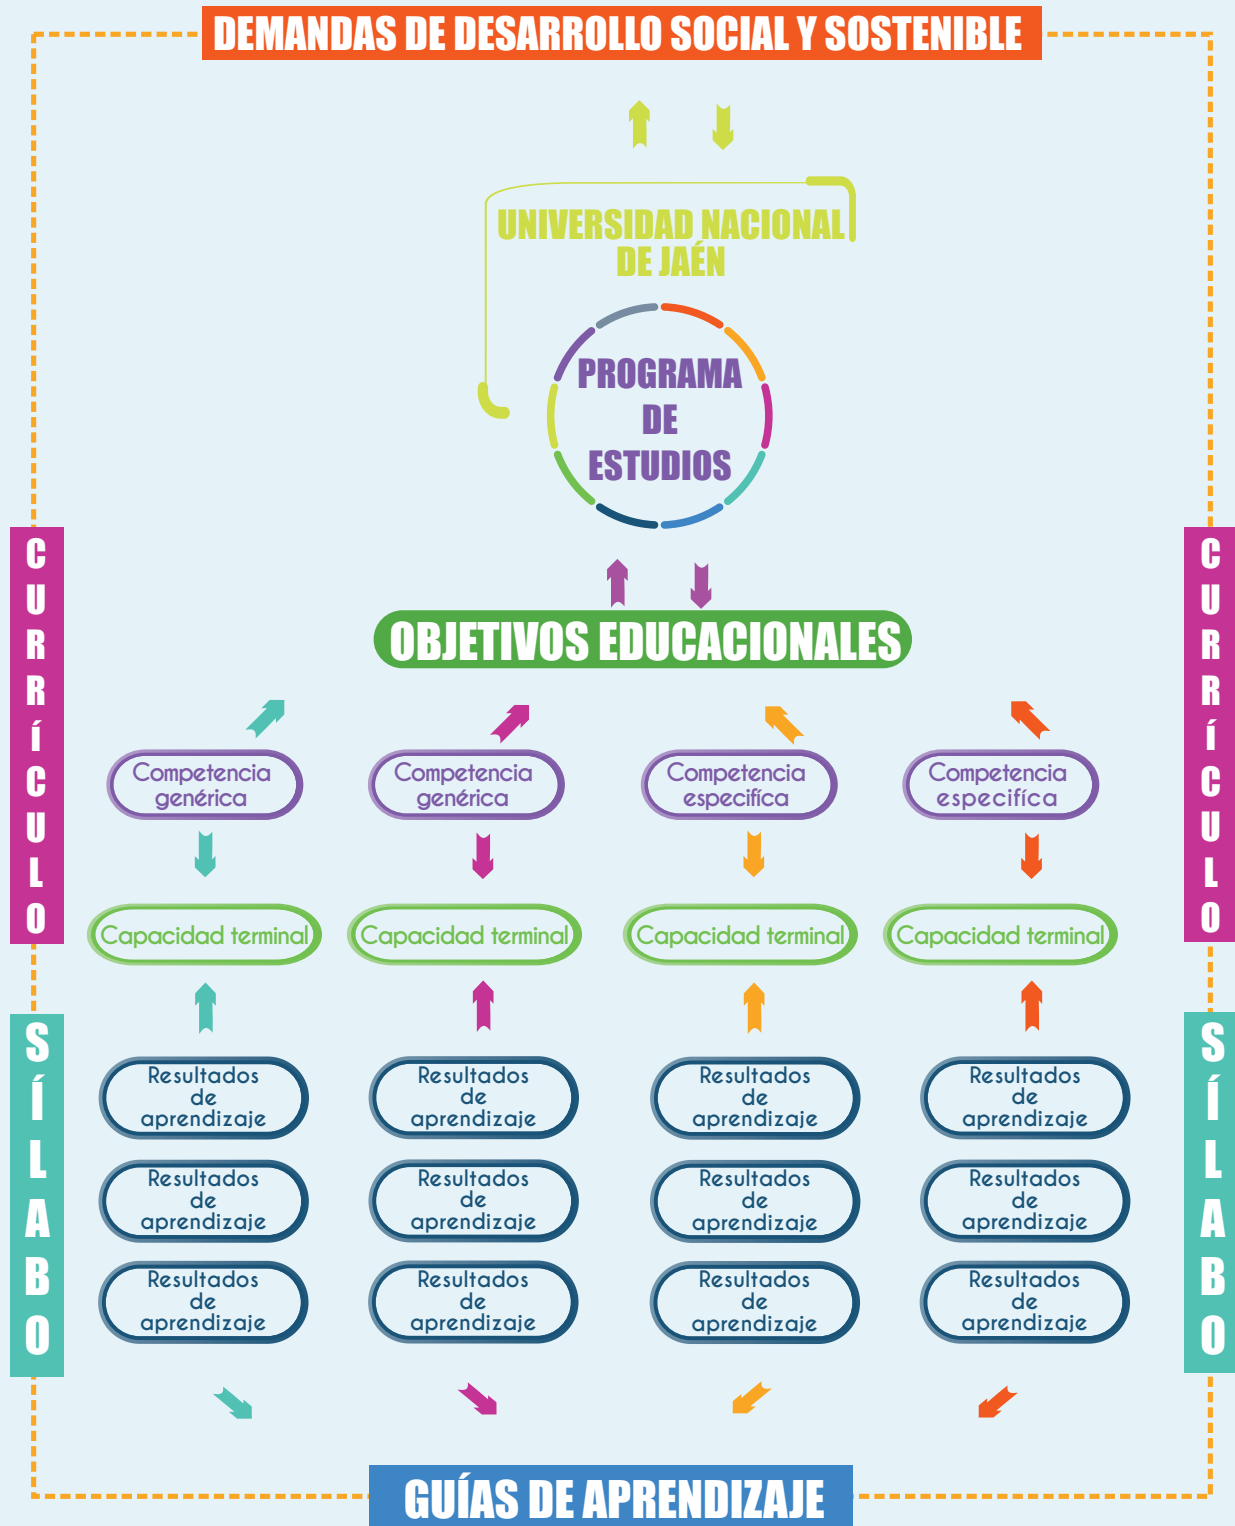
DEMANDAS DE DESARROLLO SOCIAL Y SOSTENIBLE

UNIVERSIDAD NACIONAL DE JAÉN

PROGRAMA DE ESTUDIOS

CURRÍCULO

CURRÍCULO

OBJETIVOS EDUCACIONALES

Competencia genérica

Competencia genérica

Competencia especifíca

Competencia especifíca

Capacidad terminal

Capacidad terminal

Capacidad terminal

Capacidad terminal

SÍLABO

SÍLABO

Resultados de aprendizaje

Resultados de aprendizaje

Resultados de aprendizaje

Resultados de aprendizaje

Resultados de aprendizaje

Resultados de aprendizaje

Resultados de aprendizaje

Resultados de aprendizaje

Resultados de aprendizaje

Resultados de aprendizaje

Resultados de aprendizaje

Resultados de aprendizaje

GUÍAS DE APRENDIZAJE